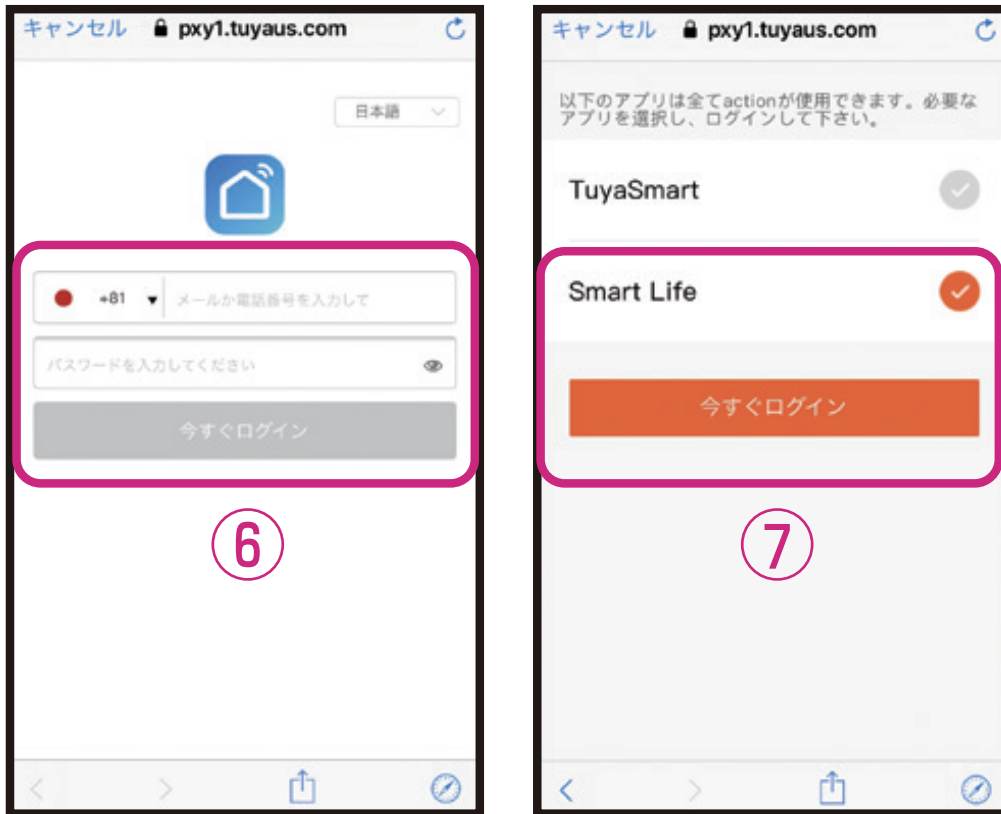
キャンセル pxy1.tuyaus.com

日本語

+81 メールか電話番号を入力して

パスワードを入力してください

今すぐログイン

⑥

キャンセル pxy1.tuyaus.com

以下のアプリは全てactionが使用できます。必要なアプリを選択し、ログインして下さい。

TuyaSmart

Smart Life

今すぐログイン

⑦